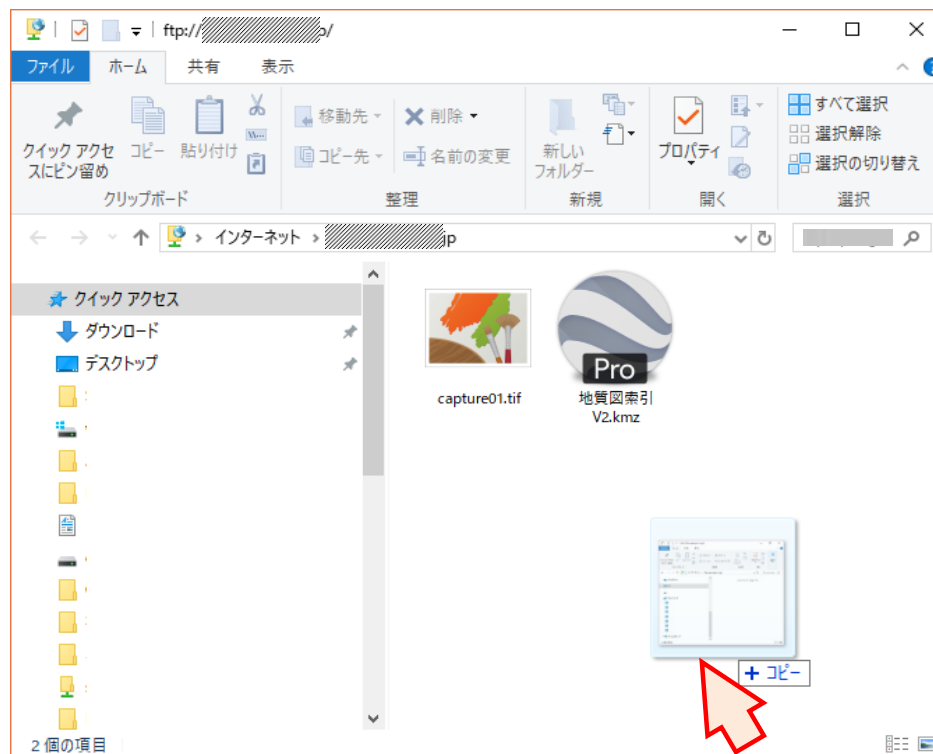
ftp://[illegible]p/

ファイル ホーム 共有 表示

クイック アクセスにピン留め
コピー
貼り付け
クリップボード
移動先
コピー先
削除
名前の変更
整理
新しいフォルダー
新規
プロパティ
開く
すべて選択
選択解除
選択の切り替え
選択

インターネット > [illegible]jp

クイック アクセス
ダウンロード
デスクトップ

capture01.tif
Pro
地質図索引V2.kmz

+ コピー

2 個の項目